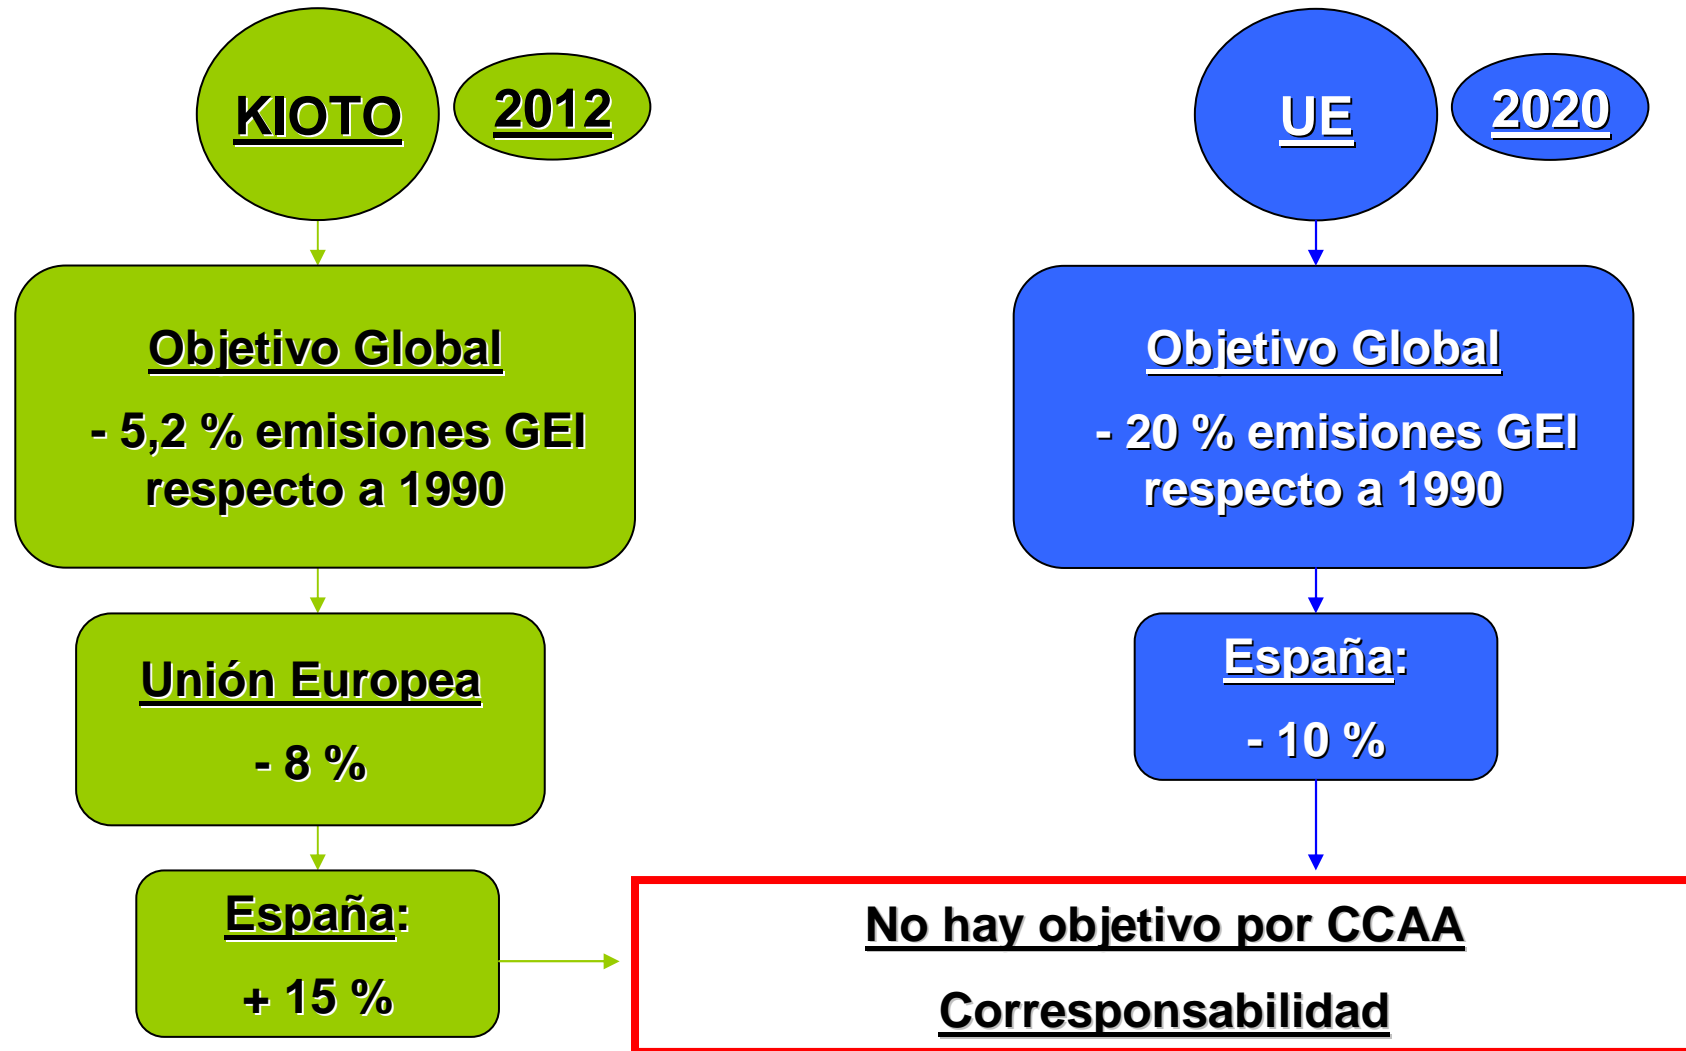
KIOTO

2012

Objetivo Global

- 5,2 % emisiones GEI respecto a 1990

Unión Europea

- 8 %

España:

+ 15 %

UE

2020

Objetivo Global

- 20 % emisiones GEI respecto a 1990

España:

- 10 %

No hay objetivo por CCAA

Corresponsabilidad